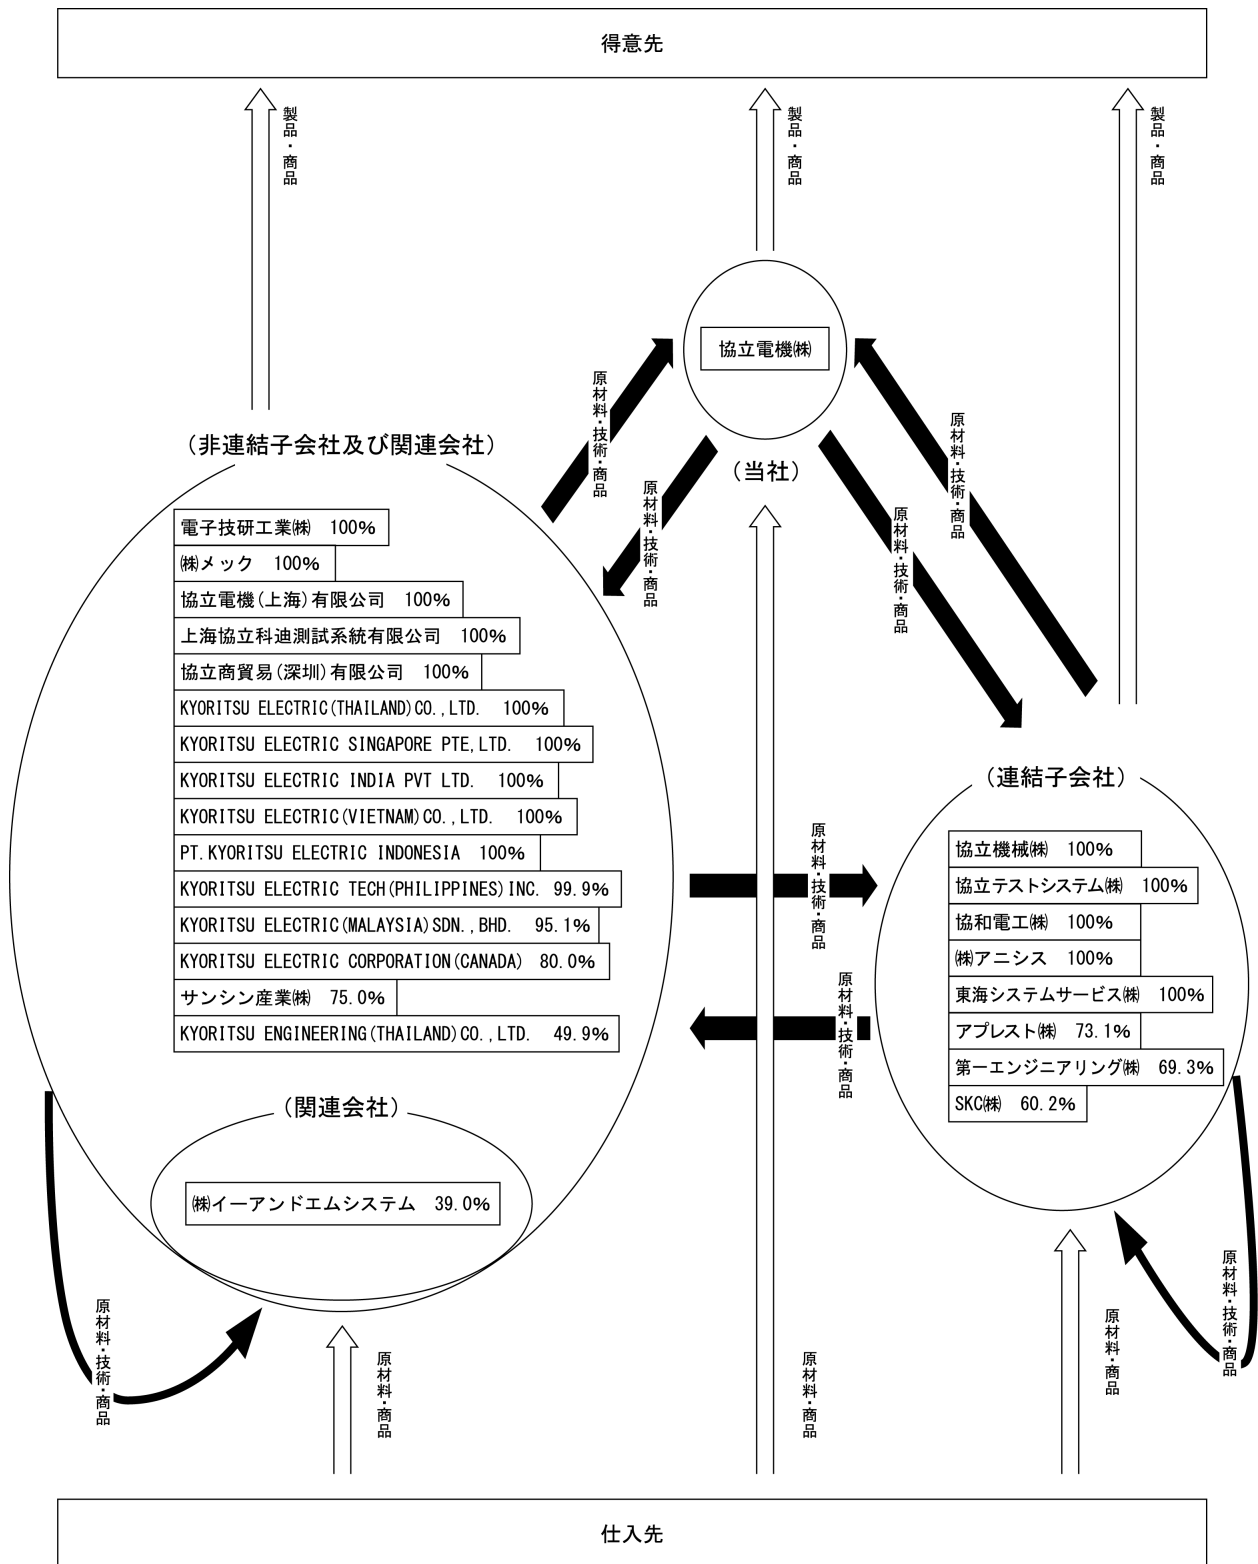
得意先

製品・商品

製品・商品

製品・商品

協立電機㈱

（当社）

原材料・技術・商品

原材料・技術・商品

原材料・技術・商品

原材料・技術・商品

（非連結子会社及び関連会社）

電子技研工業㈱　100%
㈱メック　100%
協立電機(上海)有限公司　100%
上海協立科迪測試系統有限公司　100%
協立商貿易(深圳)有限公司　100%
KYORITSU ELECTRIC(THAILAND)CO.,LTD.　100%
KYORITSU ELECTRIC SINGAPORE PTE,LTD.　100%
KYORITSU ELECTRIC INDIA PVT LTD.　100%
KYORITSU ELECTRIC(VIETNAM)CO.,LTD.　100%
PT.KYORITSU ELECTRIC INDONESIA　100%
KYORITSU ELECTRIC TECH(PHILIPPINES)INC.　99.9%
KYORITSU ELECTRIC(MALAYSIA)SDN.,BHD.　95.1%
KYORITSU ELECTRIC CORPORATION(CANADA)　80.0%
サンシン産業㈱　75.0%
KYORITSU ENGINEERING(THAILAND)CO.,LTD.　49.9%

（関連会社）

㈱イーアンドエムシステム　39.0%

原材料・技術・商品

原材料・技術・商品

（連結子会社）

協立機械㈱　100%
協立テストシステム㈱　100%
協和電工㈱　100%
㈱アニシス　100%
東海システムサービス㈱　100%
アプレスト㈱　73.1%
第一エンジニアリング㈱　69.3%
SKC㈱　60.2%

原材料・技術・商品

原材料・技術・商品

原材料・商品

原材料・商品

原材料・商品

仕入先